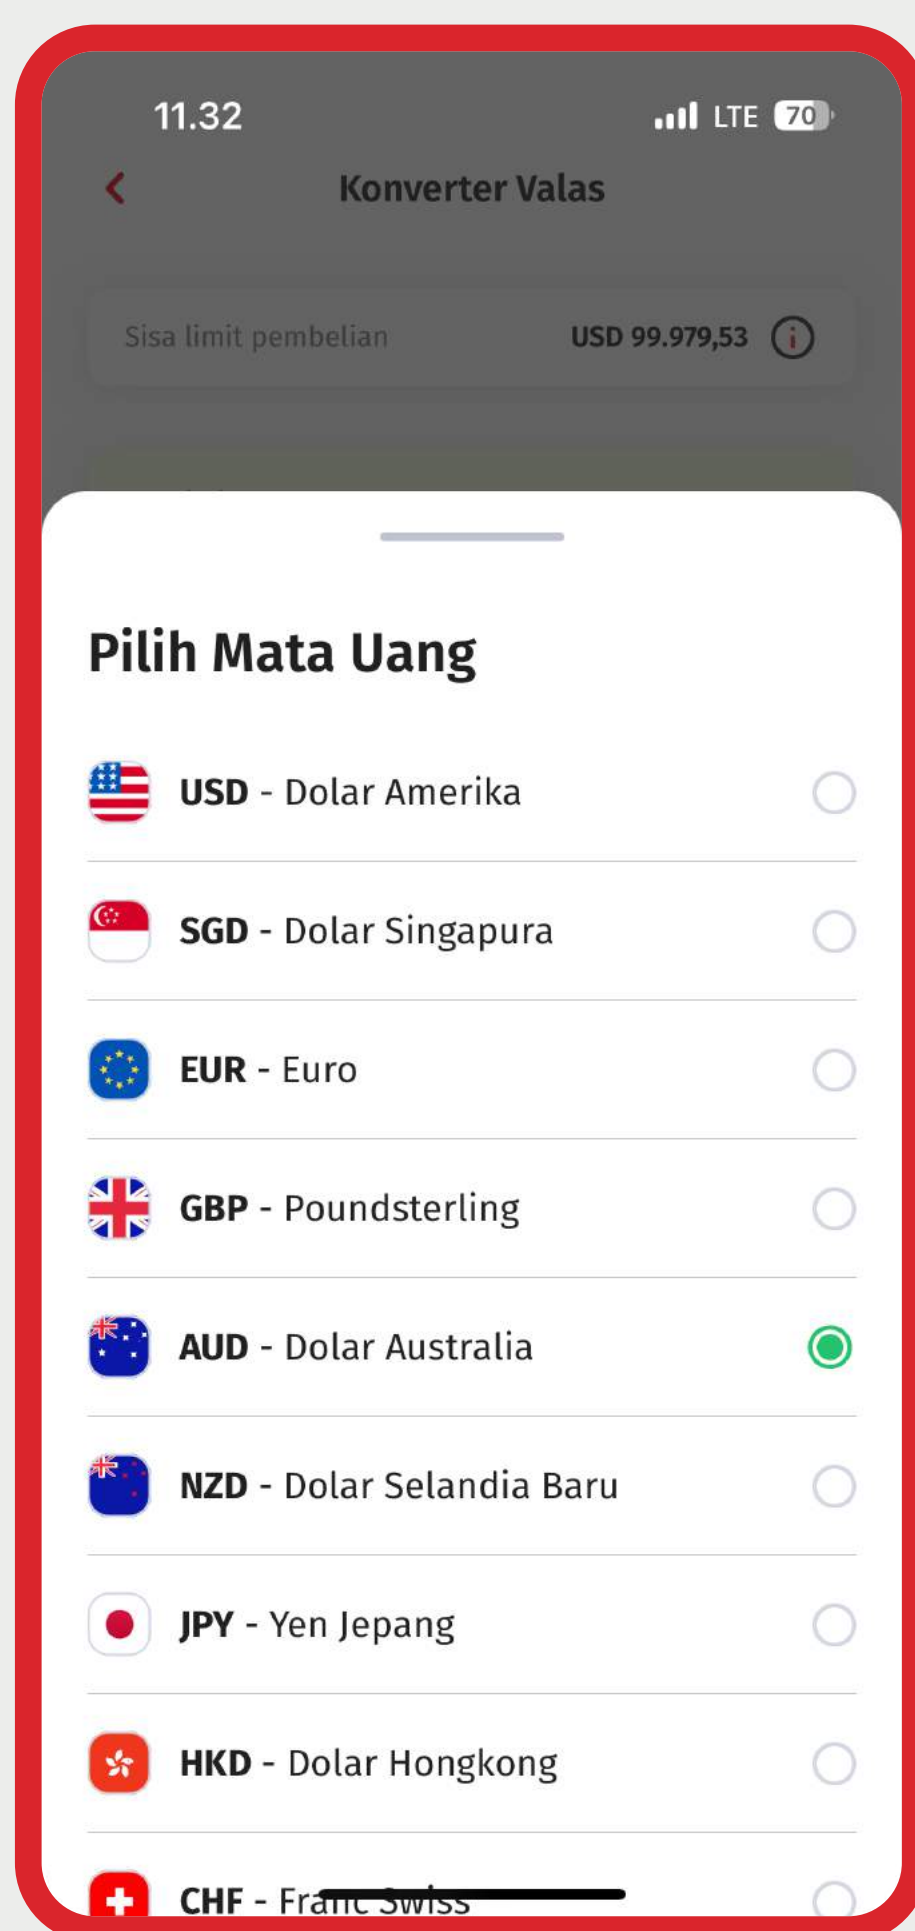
11.32

LTE 70

Konverter Valas

Sisa limit pembelian USD 99.979,53

Pilih Mata Uang

USD - Dolar Amerika

SGD - Dolar Singapura

EUR - Euro

GBP - Poundsterling

AUD - Dolar Australia

NZD - Dolar Selandia Baru

JPY - Yen Jepang

HKD - Dolar Hongkong

CHF - Franc Swiss